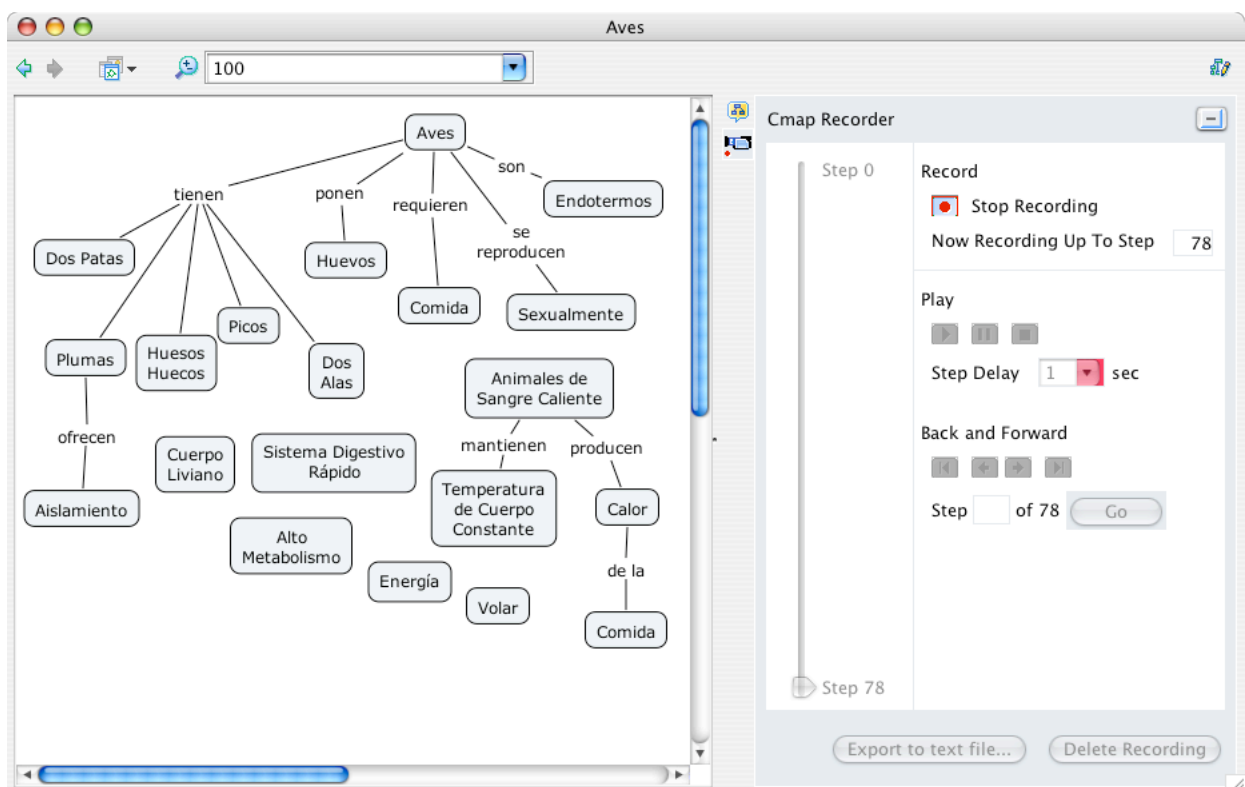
Aves

100

Aves
tienen
ponen
requieren
son
Endotermos
se reproducen
Dos Patas
Huevos
Comida
Sexualmente
Picos
Plumas
Huesos Huecos
Dos Alas
Animales de Sangre Caliente
ofrecen
Cuerpo Liviano
Sistema Digestivo Rápido
mantienen
producen
Aislamiento
Temperatura de Cuerpo Constante
Calor
Alto Metabolismo
Energía
de la
Volar
Comida

Cmap Recorder
Step 0
Step 78
Record
Stop Recording
Now Recording Up To Step 78
Play
Step Delay 1 sec
Back and Forward
Step of 78 Go
Export to text file...
Delete Recording